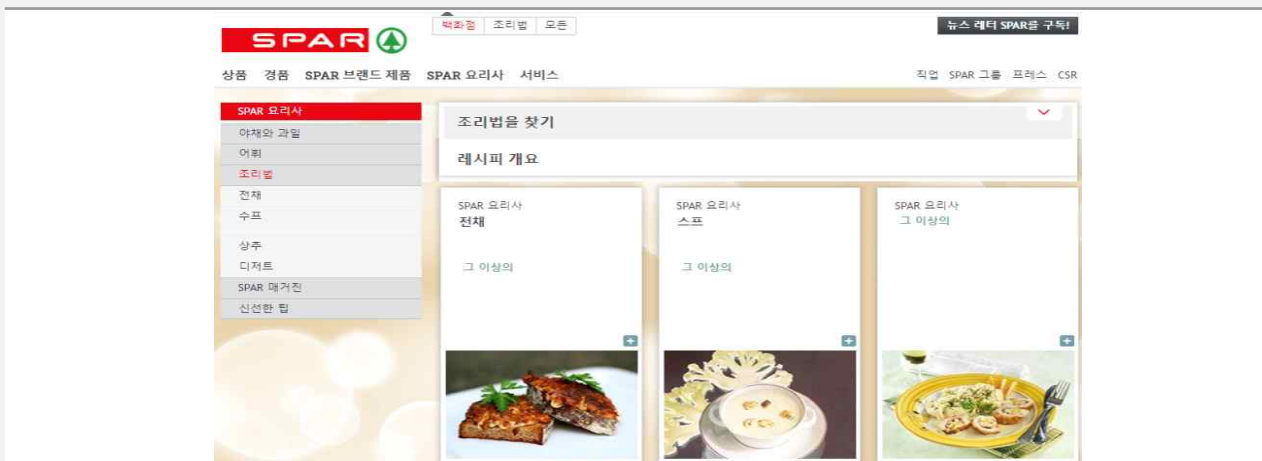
SPAR

백화점 조리법 모든

뉴스 레터 SPAR를 구독!

상품 경품 SPAR 브랜드 제품 SPAR 요리사 서비스

직업 SPAR 그룹 프레스 CSR

SPAR 요리사
야채와 과일
어휘
조리법
전채
수프
상추
디저트
SPAR 매거진
신선한 팁

조리법을 찾기

레시피 개요

SPAR 요리사
전채
그 이상의

SPAR 요리사
스프
그 이상의

SPAR 요리사
그 이상의